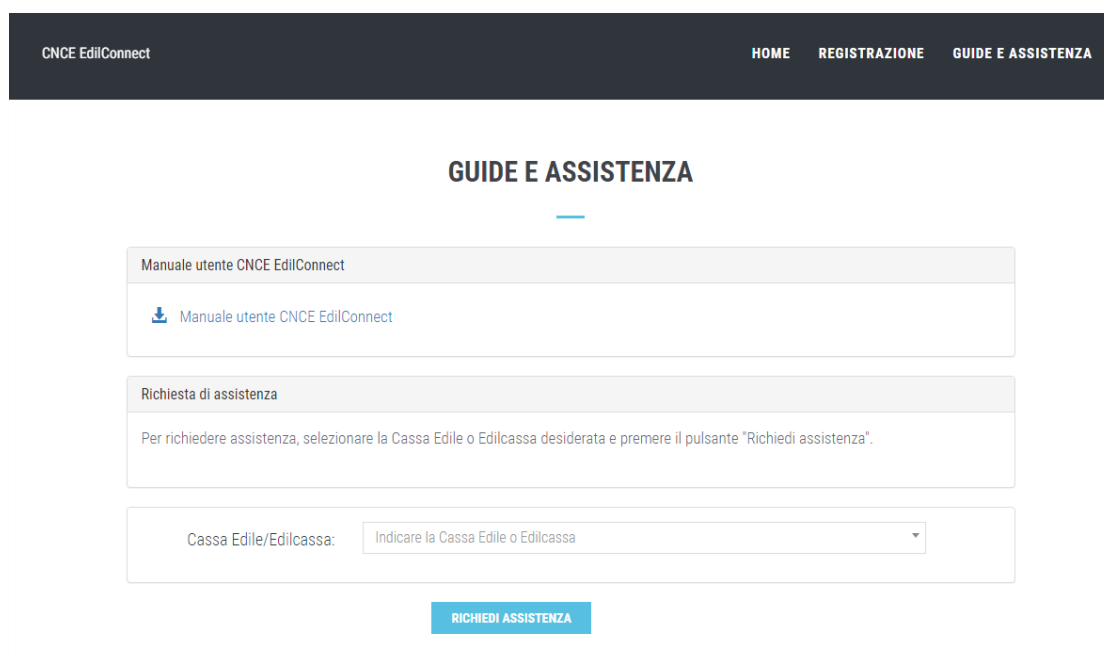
CNCE EdilConnect

HOME REGISTRAZIONE GUIDE E ASSISTENZA

GUIDE E ASSISTENZA

Manuale utente CNCE EdilConnect

Manuale utente CNCE EdilConnect

Richiesta di assistenza

Per richiedere assistenza, selezionare la Cassa Edile o Edilcassa desiderata e premere il pulsante "Richiedi assistenza".

Cassa Edile/Edilcassa: Indicare la Cassa Edile o Edilcassa

RICHIEDI ASSISTENZA